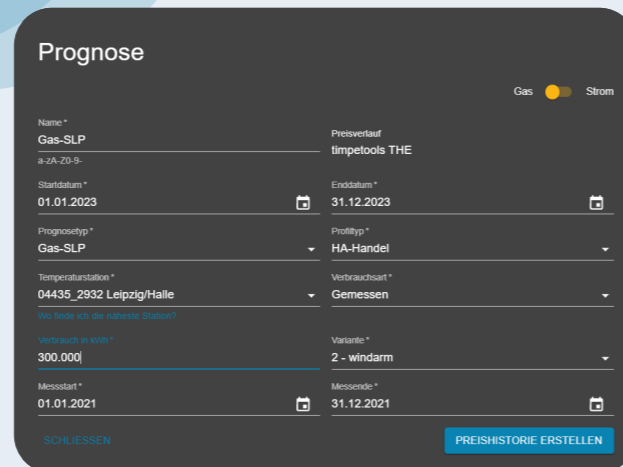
Prognose

Gas Strom

Name *
Gas-SLP
a-zA-Z0-9-

Preisverlauf
timpetools THE

Startdatum *
01.01.2023

Enddatum *
31.12.2023

Prognosetyp *
Gas-SLP

Profiltyp *
HA-Handel

Temperaturstation *
04435_2932 Leipzig/Halle
Wo finde ich die nächste Station?

Verbrauchsart *
Gemessen

Verbrauch in kWh *
300.000

Variante *
2 - windarm

Messstart *
01.01.2021

Messende *
31.12.2021

SCHLIESSEN

PREISHISTORIE ERSTELLEN